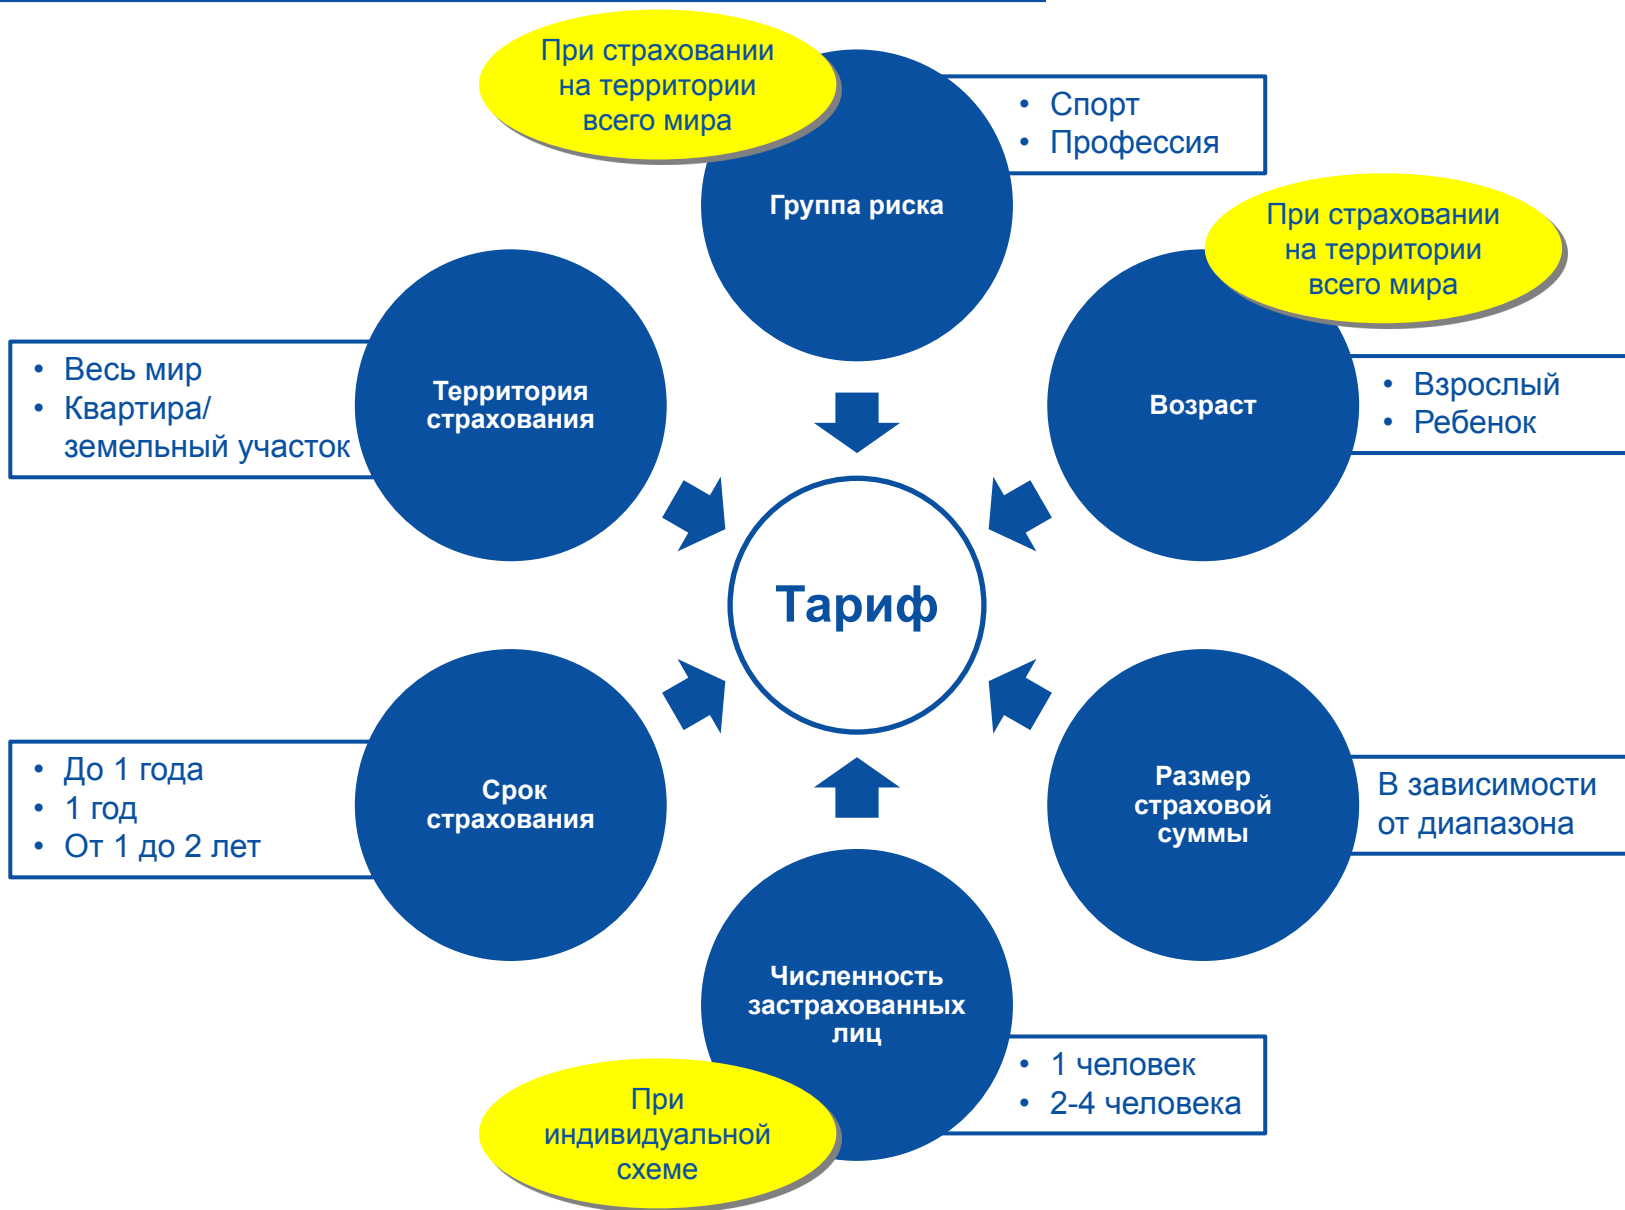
При страховании на территории всего мира

Группа риска

• Спорт
• Профессия

При страховании на территории всего мира

Территория страхования

• Весь мир
• Квартира/ земельный участок

Возраст

• Взрослый
• Ребенок

Тариф

Срок страхования

• До 1 года
• 1 год
• От 1 до 2 лет

Размер страховой суммы

В зависимости от диапазона

Численность застрахованных лиц

• 1 человек
• 2-4 человека

При индивидуальной схеме